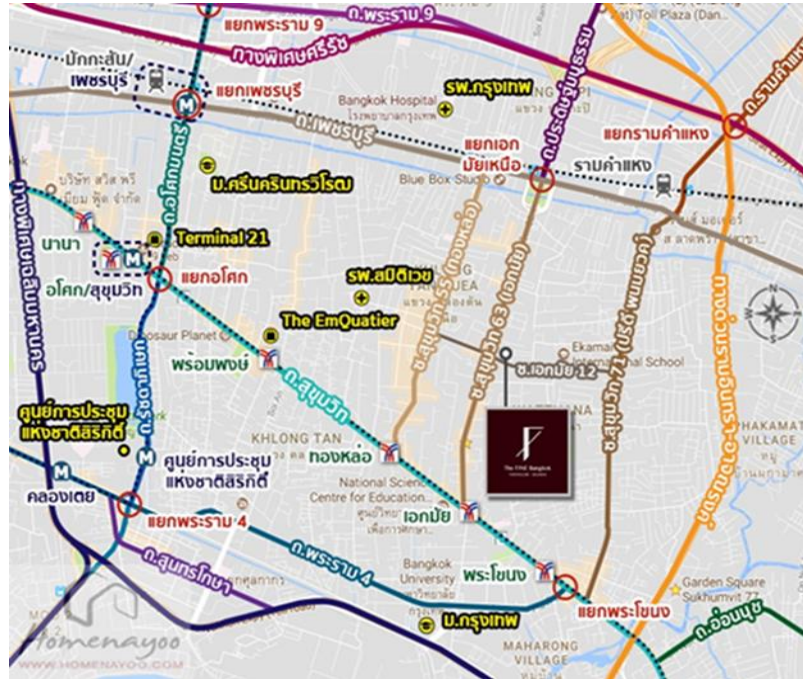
แยกพระราม 9
ถ.พระราม 9
Toll Plaza (Dan...
ทางพิเศษศรีรัช
มักกะสัน/
เพชรบุรี
แยกเพชรบุรี
รพ.กรุงเทพ
Bangkok Hospital
โรงพยาบาลกรุงเทพ
ถ.เพชรบุรี
ถ.ประดิษฐ์มนูธรรม
ถ.รามคำแหง
แยกรามคำแหง
ถ.อโศกมนตรี
ม.ศรีนครินทรวิโรฒ
แยกเอกมัยเหนือ
รามคำแหง
Blue Box Studio
นานา
Terminal 21
แยกอโศก
อโศก/สุขุมวิท
รพ.สมิติเวช
ซ.สุขุมวิท 55 (ทองหล่อ)
ซ.สุขุมวิท 63 (เอกมัย)
ซ.สุขุมวิท 71 (ปรีดี พนมยงค์)
Dinosaur Planet
The EmQuatier
ทางพิเศษเฉลิมมหานคร
พร้อมพงษ์
ซ.เอกมัย 12
Ekamai International School
ถ.รัชดาภิเษก
ถ.สุขุมวิท
ศูนย์การประชุมแห่งชาติสิริกิติ์
KHLONG TAN
ทองหล่อ
The FINE Bangkok
ศูนย์การประชุมแห่งชาติสิริกิติ์
National Science Centre for Education
HAKAMAT VILLAGE
ทางพิเศษเฉลิมมหานคร
คลองเตย
แยกพระราม 4
เอกมัย
ถ.พระราม 4
ถ.สุนทรโกษา
Bangkok University
พระโขนง
แยกพระโขนง
Garden Square Sukhumvit 77
ถ.อ่อนนุช
ม.กรุงเทพ
MAHARONG VILLAGE
Homenayoo
WWW.HOMENAYOO.COM